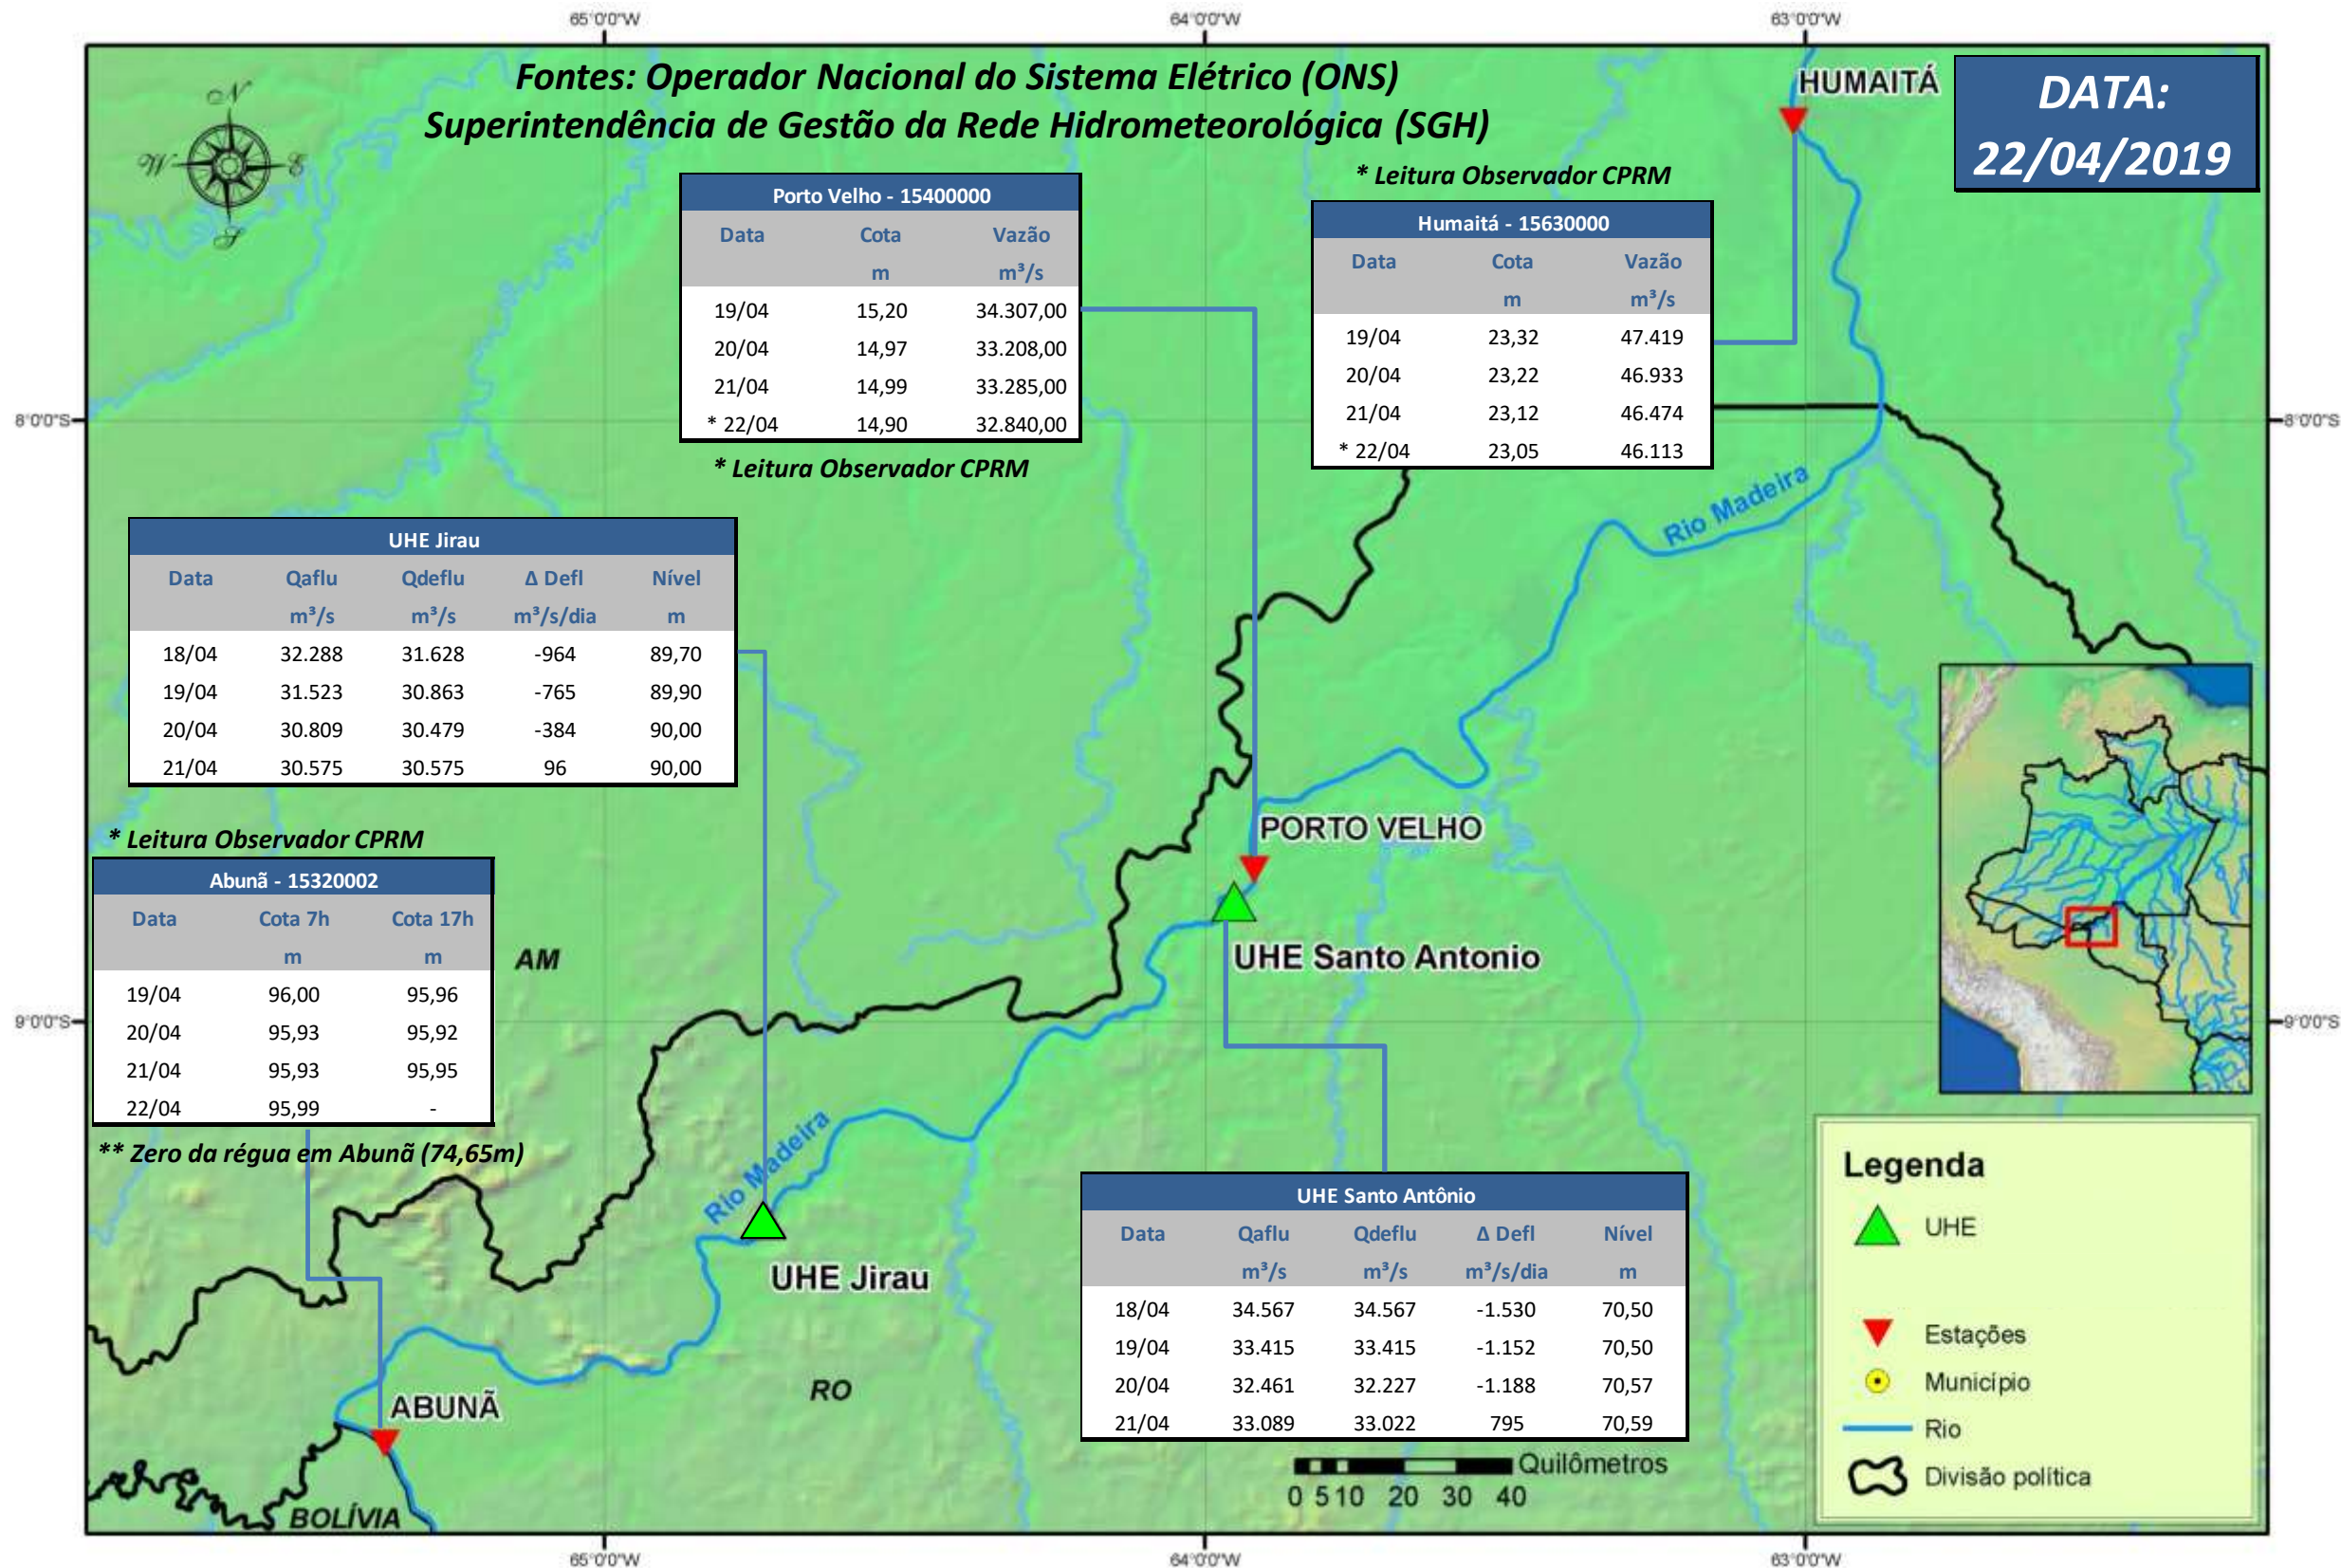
65°0'0"W 64°0'0"W 63°0'0"W

Fontes: Operador Nacional do Sistema Elétrico (ONS)
Superintendência de Gestão da Rede Hidrometeorológica (SGH)

HUMAITÁ

DATA: 22/04/2019

N W E S

* Leitura Observador CPRM

| Porto Velho - 15400000 | | |
|---|---|---|
| Data | Cota m | Vazão m³/s |
| 19/04 | 15,20 | 34.307,00 |
| 20/04 | 14,97 | 33.208,00 |
| 21/04 | 14,99 | 33.285,00 |
| * 22/04 | 14,90 | 32.840,00 |

* Leitura Observador CPRM

| Humaitá - 15630000 | | |
|---|---|---|
| Data | Cota m | Vazão m³/s |
| 19/04 | 23,32 | 47.419 |
| 20/04 | 23,22 | 46.933 |
| 21/04 | 23,12 | 46.474 |
| * 22/04 | 23,05 | 46.113 |

8°0'0"S 8°0'0"S

Rio Madeira

| UHE Jirau | | | | |
|---|---|---|---|---|
| Data | Qaflu m³/s | Qdeflu m³/s | Δ Defl m³/s/dia | Nível m |
| 18/04 | 32.288 | 31.628 | -964 | 89,70 |
| 19/04 | 31.523 | 30.863 | -765 | 89,90 |
| 20/04 | 30.809 | 30.479 | -384 | 90,00 |
| 21/04 | 30.575 | 30.575 | 96 | 90,00 |

PORTO VELHO

* Leitura Observador CPRM

| Abunã - 15320002 | | |
|---|---|---|
| Data | Cota 7h m | Cota 17h m |
| 19/04 | 96,00 | 95,96 |
| 20/04 | 95,93 | 95,92 |
| 21/04 | 95,93 | 95,95 |
| 22/04 | 95,99 | - |

AM

UHE Santo Antonio

9°0'0"S 9°0'0"S

** Zero da régua em Abunã (74,65m)

Rio Madeira

UHE Jirau

| UHE Santo Antônio | | | | |
|---|---|---|---|---|
| Data | Qaflu m³/s | Qdeflu m³/s | Δ Defl m³/s/dia | Nível m |
| 18/04 | 34.567 | 34.567 | -1.530 | 70,50 |
| 19/04 | 33.415 | 33.415 | -1.152 | 70,50 |
| 20/04 | 32.461 | 32.227 | -1.188 | 70,57 |
| 21/04 | 33.089 | 33.022 | 795 | 70,59 |

Legenda
UHE
Estações
Município
Rio
Divisão política

RO

ABUNÃ

BOLÍVIA

Quilômetros
0 5 10 20 30 40

65°0'0"W 64°0'0"W 63°0'0"W